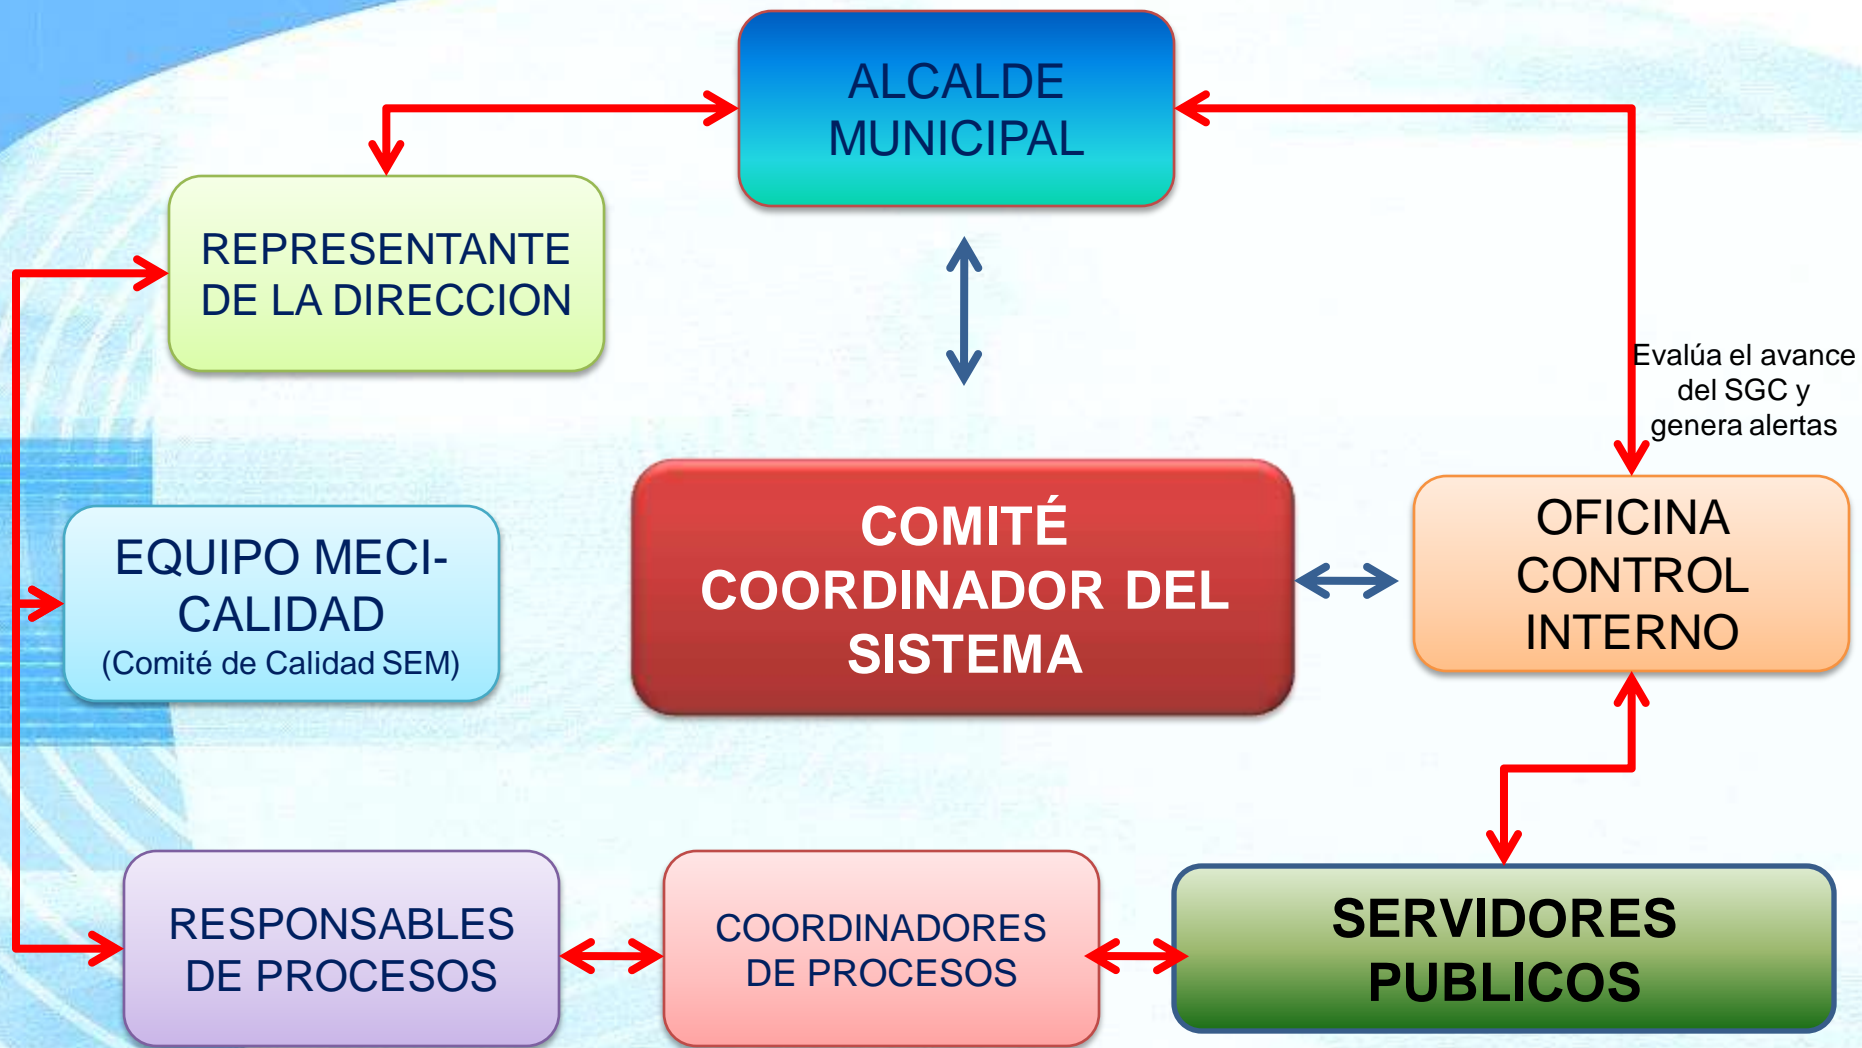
ALCALDE MUNICIPAL

REPRESENTANTE DE LA DIRECCION

Evalúa el avance del SGC y genera alertas

EQUIPO MECI-CALIDAD
(Comité de Calidad SEM)

COMITÉ COORDINADOR DEL SISTEMA

OFICINA CONTROL INTERNO

RESPONSABLES DE PROCESOS

COORDINADORES DE PROCESOS

SERVIDORES PUBLICOS